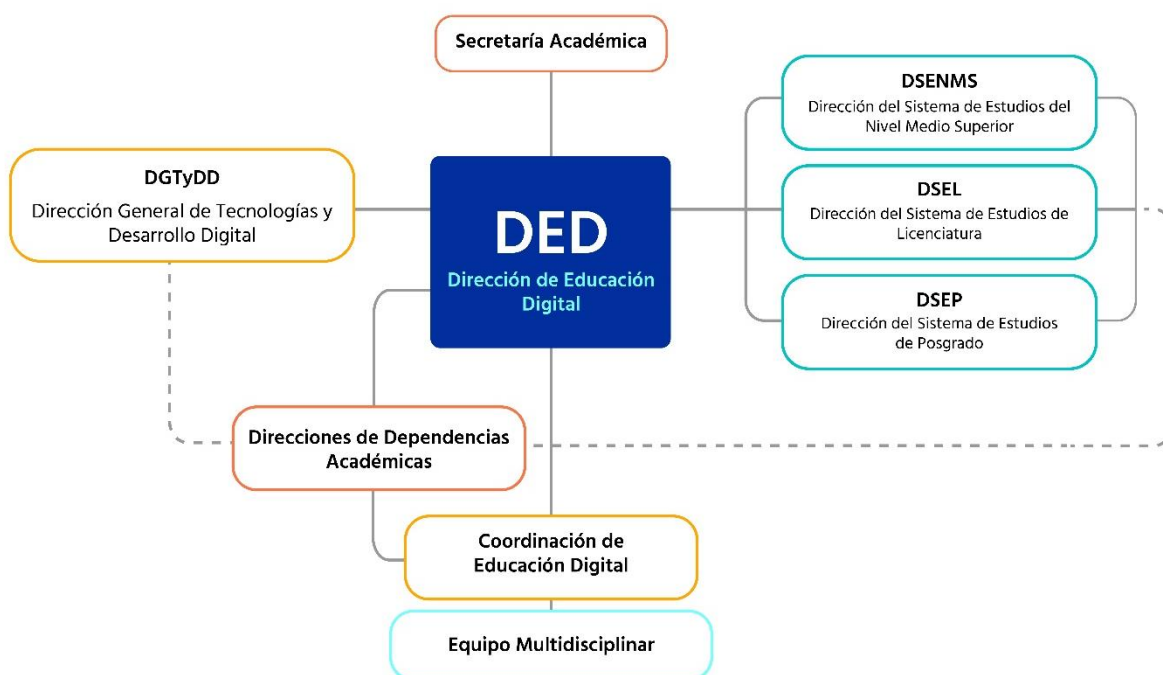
Secretaría Académica

DGTyDD
Dirección General de Tecnologías y Desarrollo Digital

DED
Dirección de Educación Digital

DSENMS
Dirección del Sistema de Estudios del Nivel Medio Superior

DSEL
Dirección del Sistema de Estudios de Licenciatura

DSEP
Dirección del Sistema de Estudios de Posgrado

Direcciones de Dependencias Académicas

Coordinación de Educación Digital

Equipo Multidisciplinar